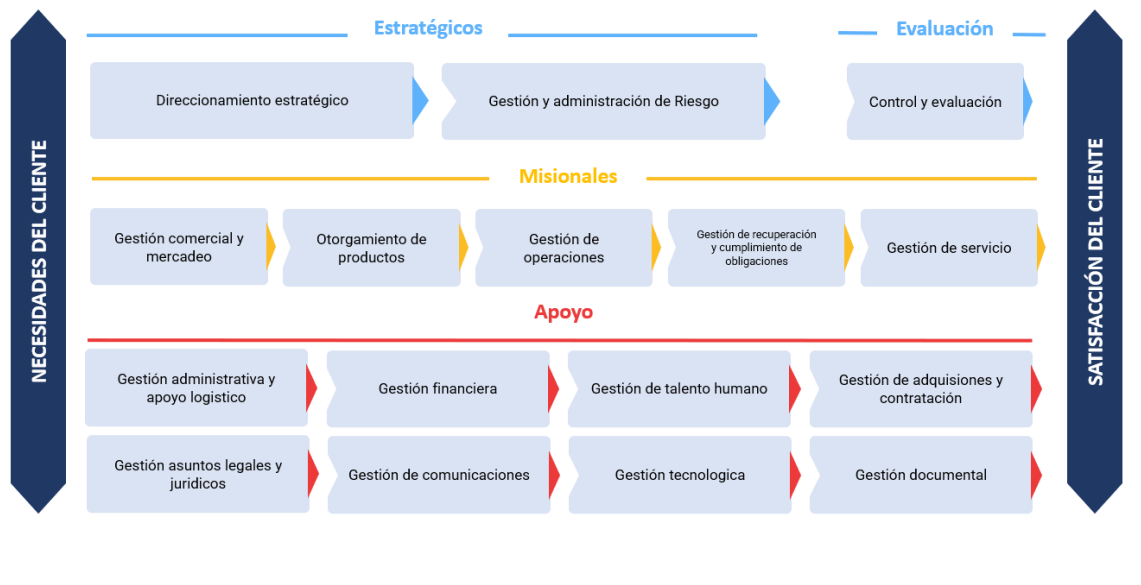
NECESIDADES DEL CLIENTE

Estratégicos

Evaluación

Direccionamiento estratégico

Gestión y administración de Riesgo

Control y evaluación

Misionales

Gestión comercial y mercadeo

Otorgamiento de productos

Gestión de operaciones

Gestión de recuperación y cumplimiento de obligaciones

Gestión de servicio

Apoyo

Gestión administrativa y apoyo logistico

Gestión financiera

Gestión de talento humano

Gestión de adquisiones y contratación

Gestión asuntos legales y juridicos

Gestión de comunicaciones

Gestión tecnologica

Gestión documental

SATISFACCIÓN DEL CLIENTE